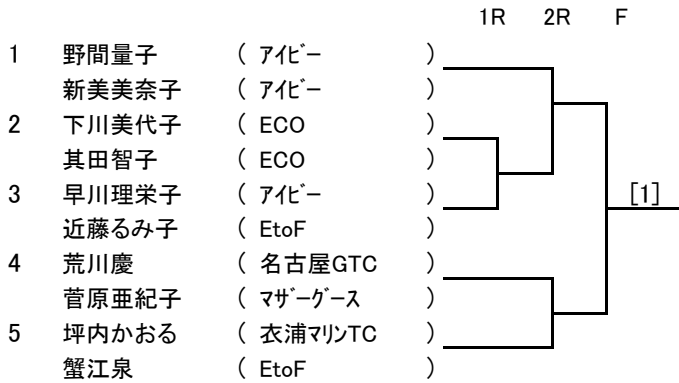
1R 2R F

1 野間量子 ( ｱｲﾋﾞｰ )
新美美奈子 ( ｱｲﾋﾞｰ )
2 下川美代子 ( ECO )
其田智子 ( ECO )
3 早川理栄子 ( ｱｲﾋﾞｰ )
近藤るみ子 ( EtoF )
4 荒川慶 ( 名古屋GTC )
菅原亜紀子 ( ﾏｻﾞｰｸﾞｰｽ )
5 坪内かおる ( 衣浦ﾏﾘﾝTC )
蟹江泉 ( EtoF )

[1]